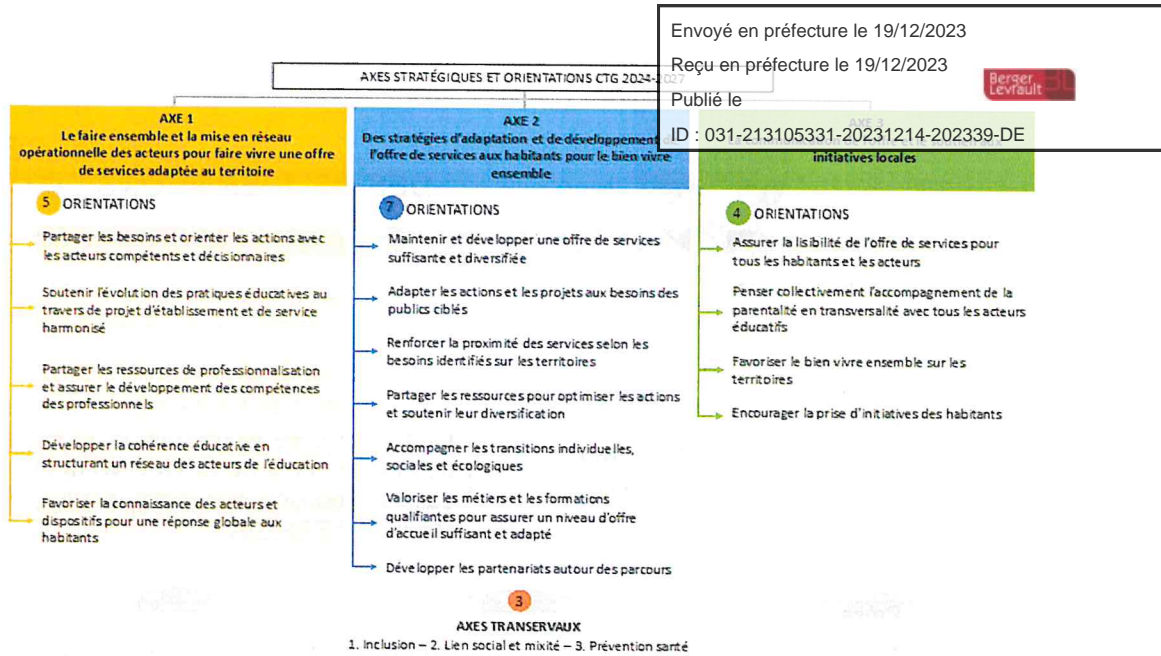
Envoyé en préfecture le 19/12/2023

Reçu en préfecture le 19/12/2023

Publié le

ID : 031-213105331-20231214-202339-DE

Berger Levrault

AXES STRATÉGIQUES ET ORIENTATIONS CTG 2024-2027

AXE 1
Le faire ensemble et la mise en réseau opérationnelle des acteurs pour faire vivre une offre de services adaptée au territoire

5 ORIENTATIONS

Partager les besoins et orienter les actions avec les acteurs compétents et décisionnaires

Soutenir l'évolution des pratiques éducatives au travers de projet d'établissement et de service harmonisé

Partager les ressources de professionnalisation et assurer le développement des compétences des professionnels

Développer la cohérence éducative en structurant un réseau des acteurs de l'éducation

Favoriser la connaissance des acteurs et dispositifs pour une réponse globale aux habitants

AXE 2
Des stratégies d'adaptation et de développement de l'offre de services aux habitants pour le bien vivre ensemble

7 ORIENTATIONS

Maintenir et développer une offre de services suffisante et diversifiée

Adapter les actions et les projets aux besoins des publics ciblés

Renforcer la proximité des services selon les besoins identifiés sur les territoires

Partager les ressources pour optimiser les actions et soutenir leur diversification

Accompagner les transitions individuelles, sociales et écologiques

Valoriser les métiers et les formations qualifiantes pour assurer un niveau d'offre d'accueil suffisant et adapté

Développer les partenariats autour des parcours

AXE 3
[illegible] initiatives locales

4 ORIENTATIONS

Assurer la lisibilité de l'offre de services pour tous les habitants et les acteurs

Penser collectivement l'accompagnement de la parentalité en transversalité avec tous les acteurs éducatifs

Favoriser le bien vivre ensemble sur les territoires

Encourager la prise d'initiatives des habitants

3
AXES TRANSERVAUX
1. Inclusion – 2. Lien social et mixité – 3. Prévention santé